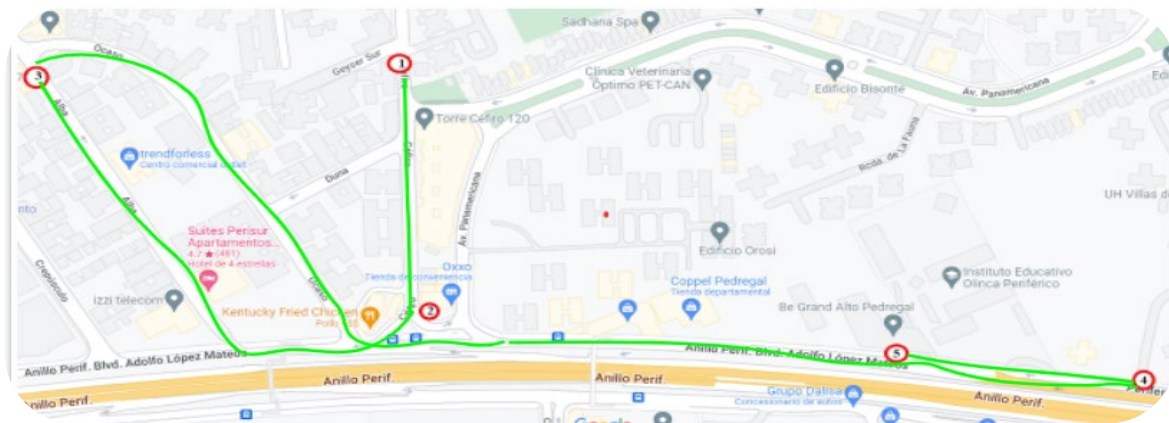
Sadhana Spa
1
3
Océano
Geyser Sur
Clínica Veterinaria Optimo PET-CAN
Edificio Bisonte
Av. Panamericana
Torre Cefiro 120
trendforless
Centro comercial outlet
Duna
Ronda de La Fauna
UH Villas de
Av. Panamericana
Suites Perisur Apartamentos...
4.7 ★ (481)
Hotel de 4 estrellas
Edificio Orosi
Oxxo
Tienda de conveniencia
Coppel Pedregal
Tienda departamental
Instituto Educativo Olinca Periférico
izzi telecom
Kentucky Fried Chicken
Pollo $$
2
Be Grand Alto Pedregal
Anillo Perif. Blvd. Adolfo López Mateos
Anillo Perif. Blvd. Adolfo López Mateos
5
Anillo Perif.
Anillo Perif.
4
Anillo Perif.
Grupo Dalisa
Concesionario de autos
Anillo Perif.
Anillo Perif.
Google